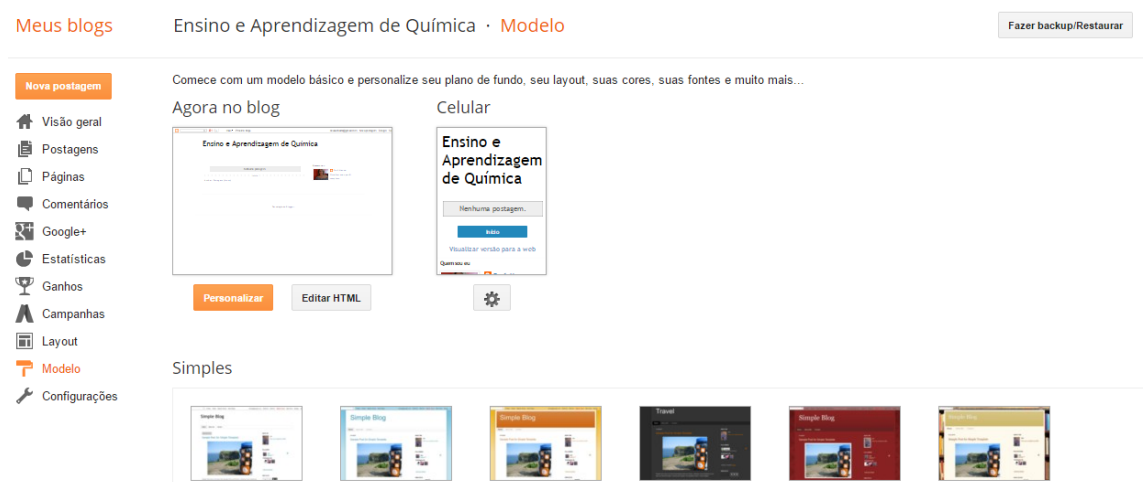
Meus blogs

Ensino e Aprendizagem de Química · Modelo

Fazer backup/Restaurar

Nova postagem

Visão geral

Postagens

Páginas

Comentários

Google+

Estatísticas

Ganhos

Campanhas

Layout

Modelo

Configurações

Comece com um modelo básico e personalize seu plano de fundo, seu layout, suas cores, suas fontes e muito mais...

Agora no blog

Ensino e Aprendizagem de Química

Personalizar

Editar HTML

Celular

Ensino e Aprendizagem de Química

Nenhuma postagem.

Início

Visualizar versão para a web

Quem sou eu

Simples

Simple Blog

Simple Blog

Simple Blog

Travel

Simple Blog

Simple Blog